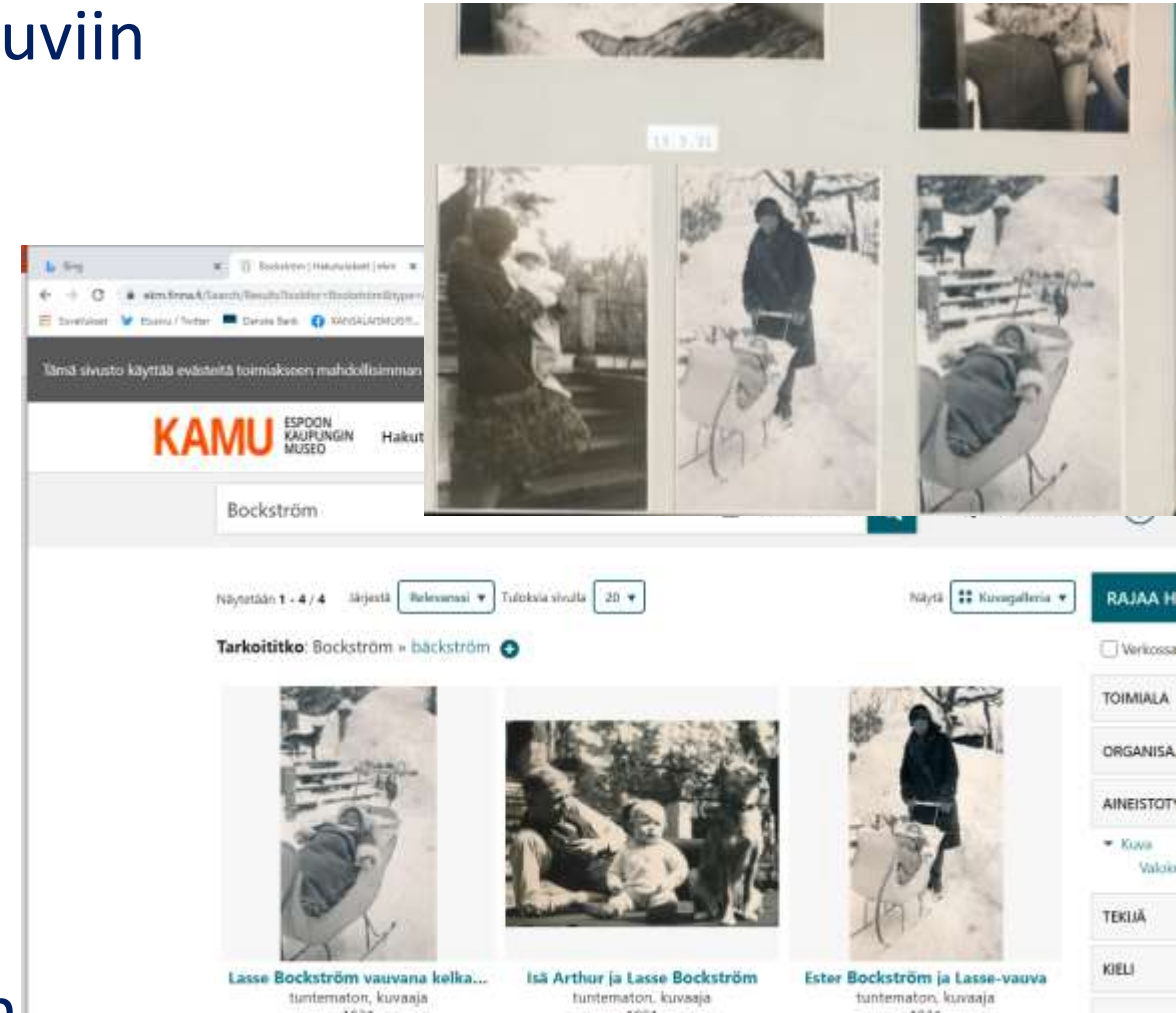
uviin

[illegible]

Bing
Bockström | Hakutulokset | ekm
ekm.finna.fi/Search/Results?lookfor=Bockström&type=
Sovellukset Etusivu / Twitter Danske Bank KANSALLISMUSEO...

Tämä sivusto käyttää evästeitä toimiakseen mahdollisimman

KAMU ESPOON KAUPUNGIN MUSEO Hakut

Bockström

Näytetään 1 - 4 / 4 Järjestä Relevanssi Tuloksia sivulla 20 Näytä Kuvagalleria

RAJAA H

Tarkoititko: Bockström » bäckström

Verkossa

TOIMIALA

ORGANISA

AINEISTOT

Kuva

Valok

TEKIJÄ

KIELI

Lasse Bockström vauvana kelka...
tuntematon, kuvaaja

Isä Arthur ja Lasse Bockström
tuntematon, kuvaaja

Ester Bockström ja Lasse-vauva
tuntematon, kuvaaja

n